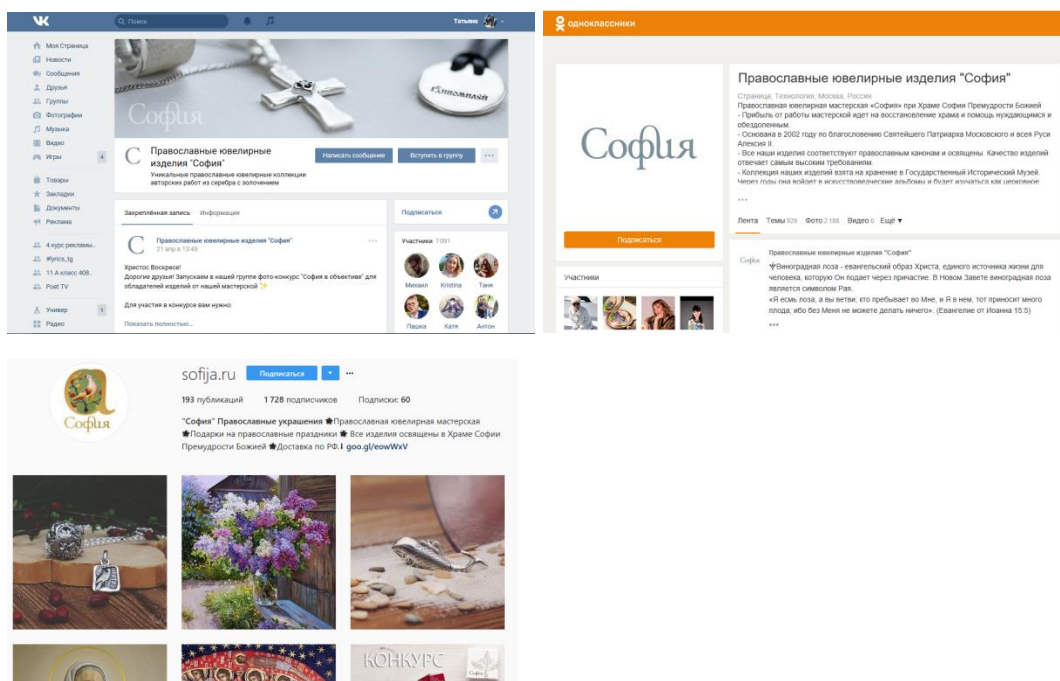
Поиск

Татьяна

Моя Страница
Новости
Сообщения
Друзья
Группы
Фотографии
Музыка
Видео
Игры 4

Товары
Закладки
Документы
Реклама

4 курс рекламы..
#lyrics_tg
11 А класс-408..
Post TV

Универ 1
Радио

София

Православные ювелирные изделия "София"
Уникальные православные ювелирные коллекции авторских работ из серебра с золочением

Написать сообщение
Вступить в группу

Закреплённая запись Информация

Православные ювелирные изделия "София"
21 апр в 13:45

Христос Воскресе!
Дорогие друзья! Запускаем в нашей группе фото-конкурс "София в объективе" для обладателей изделий от нашей мастерской ✨

Для участия в конкурсе вам нужно:

Показать полностью...

Подписаться

Участники 7 091

Михаил Kristina Таня
Пашка Катя Антон

одноклассники

София

Православные ювелирные изделия "София"

Страница, Технологии, Москва, Россия
Православная ювелирная мастерская «София» при Храме Софии Премудрости Божией
- Прибыль от работы мастерской идет на восстановление храма и помощь нуждающимся и обездоленным.
- Основана в 2002 году по благословению Святейшего Патриарха Московского и всея Руси Алексия II.
- Все наши изделия соответствуют православным канонам и освящены. Качество изделий отвечает самым высоким требованиям.
- Коллекция наших изделий взята на хранение в Государственный Исторический Музей. Через годы она войдет в искусствоведческие альбомы и будет изучаться как церковное

...

Лента Темы 929 Фото 2 188 Видео 0 Ещё ▾

Подписаться

Участники

Православные ювелирные изделия "София"
🍇Виноградная лоза - евангельский образ Христа, единого источника жизни для человека, которую Он подает через причастие. В Новом Завете виноградная лоза является символом Рая.
«Я есмь лоза, а вы ветви; кто пребывает во Мне, и Я в нем, тот приносит много плода; ибо без Меня не можете делать ничего». (Евангелие от Иоанна 15:5)
...

София

sofija.ru Подписаться ▾ ...

193 публикаций 1 728 подписчиков Подписки: 60

"София" Православные украшения ★Православная ювелирная мастерская ★Подарки на православные праздники ★ Все изделия освящены в Храме Софии Премудрости Божьей ★Доставка по РФ:⬇ goo.gl/eowWxV

КОНКУРС
София